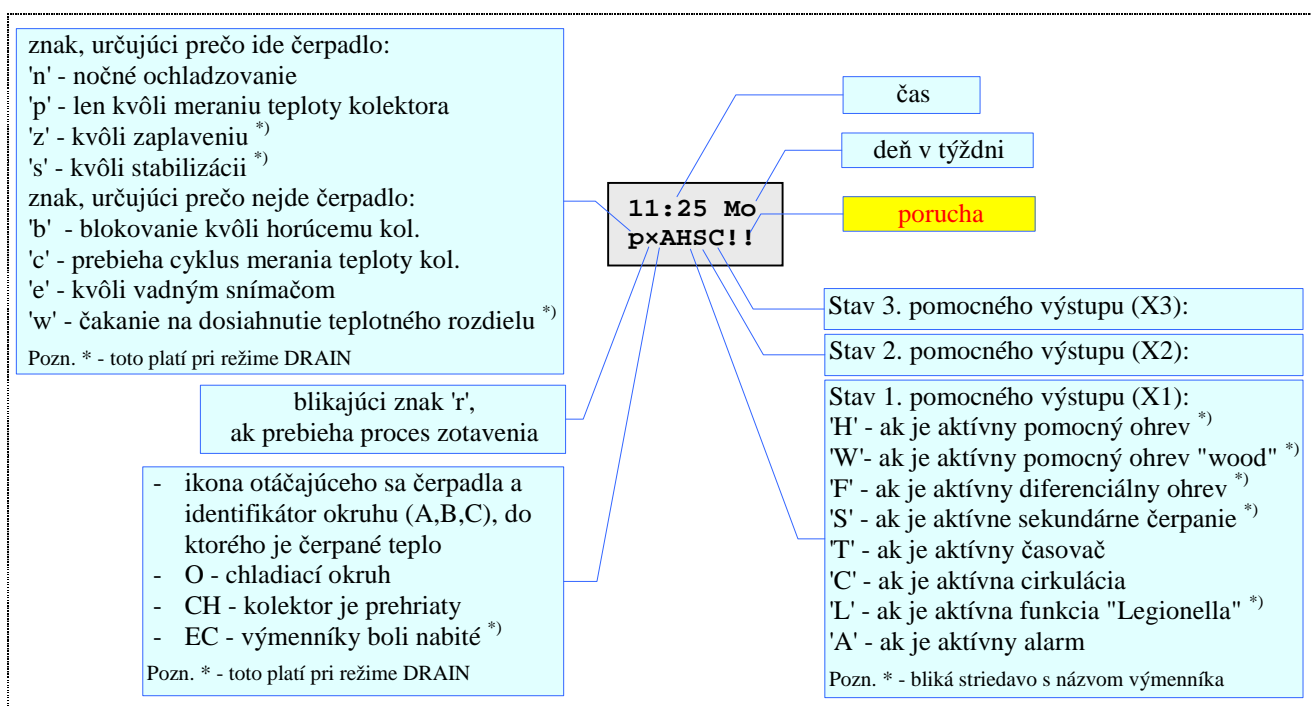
znak, určujúci prečo ide čerpadlo:
'n' - nočné ochladzovanie
'p' - len kvôli meraniu teploty kolektora
'z' - kvôli zaplaveniu *)
's' - kvôli stabilizácii *)
znak, určujúci prečo nejde čerpadlo:
'b' - blokovanie kvôli horúcemu kol.
'c' - prebieha cyklus merania teploty kol.
'e' - kvôli vadným snímačom
'w' - čakanie na dosiahnutie teplotného rozdielu *)
Pozn. * - toto platí pri režime DRAIN

čas

deň v týždni

11:25 Mo
p×AHSC!!

porucha

Stav 3. pomocného výstupu (X3):

Stav 2. pomocného výstupu (X2):

blikajúci znak 'r',
ak prebieha proces zotavenia

Stav 1. pomocného výstupu (X1):
'H' - ak je aktívny pomocný ohrev *)
'W'- ak je aktívny pomocný ohrev "wood" *)
'F' - ak je aktívny diferenciálny ohrev *)
'S' - ak je aktívne sekundárne čerpanie *)
'T' - ak je aktívny časovač
'C' - ak je aktívna cirkulácia
'L' - ak je aktívna funkcia "Legionella" *)
'A' - ak je aktívny alarm
Pozn. * - bliká striedavo s názvom výmenníka

- ikona otáčajúceho sa čerpadla a identifikátor okruhu (A,B,C), do ktorého je čerpané teplo
- O - chladiací okruh
- CH - kolektor je prehriaty
- EC - výmenníky boli nabité *)
Pozn. * - toto platí pri režime DRAIN